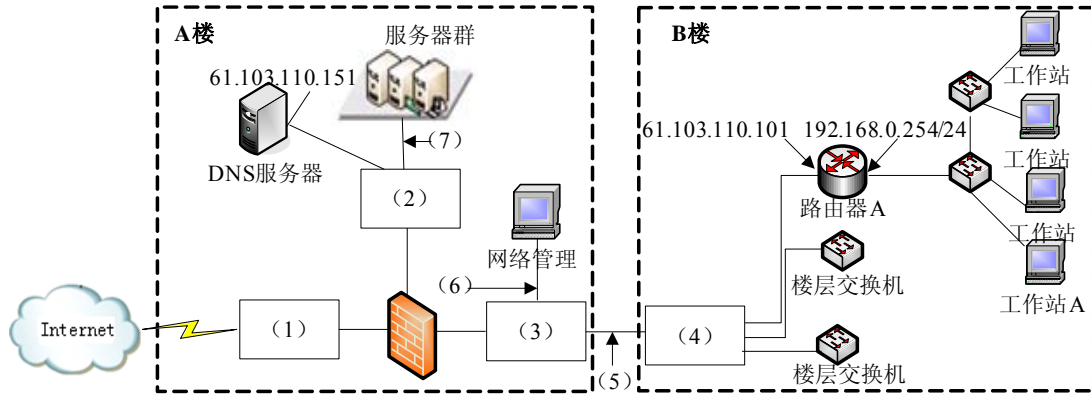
A楼

服务器群

61.103.110.151

（7）

DNS服务器

（2）

网络管理

（6）

Internet

（1）

（3）

（5）

B楼

工作站

61.103.110.101

192.168.0.254/24

工作站

路由器A

工作站

楼层交换机

工作站A

（4）

楼层交换机